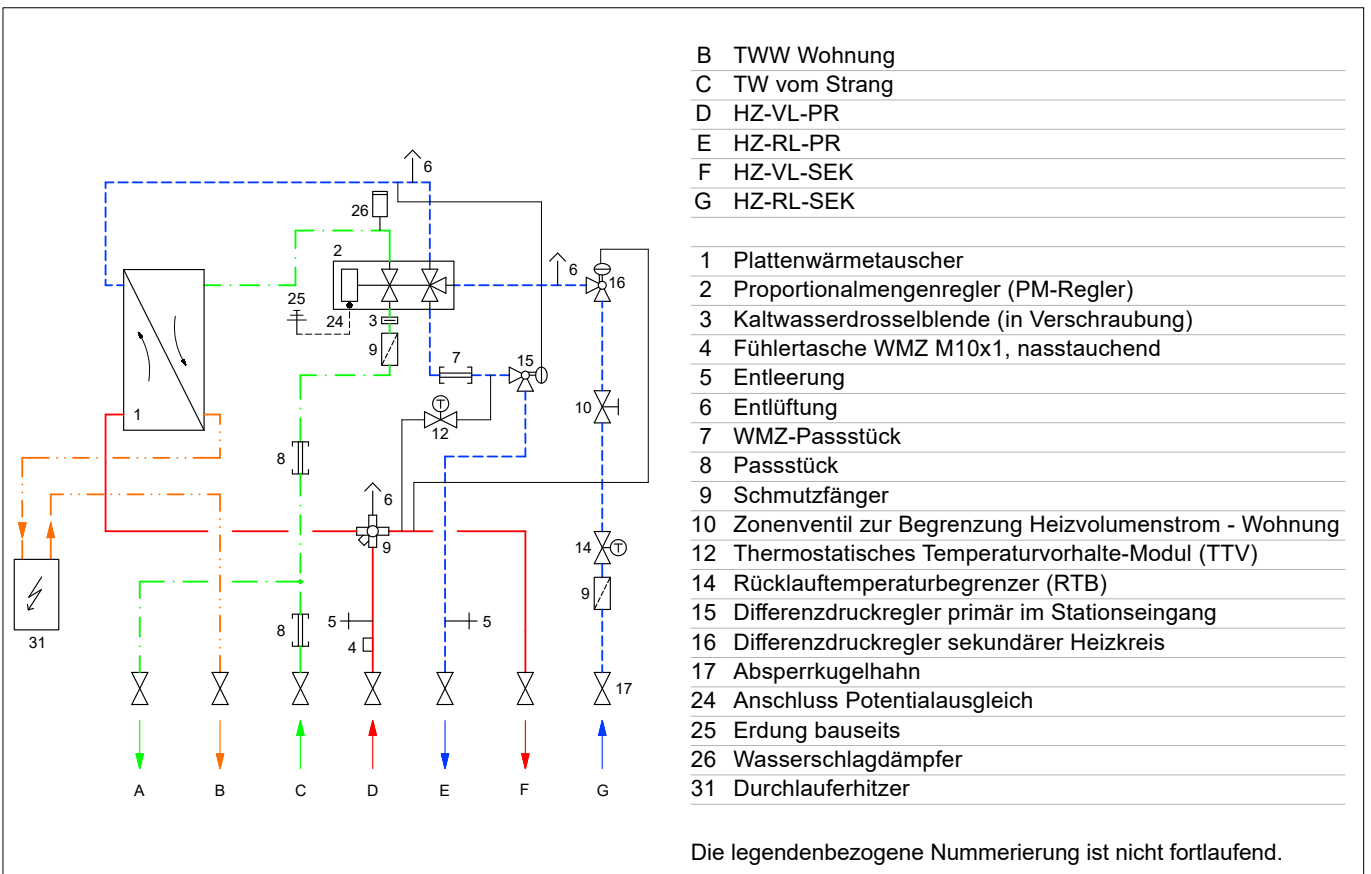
6
26
2
6
16
25
24
3
9
7
15
1
10
12
8
6
9
14
31
8
5
5
4
9
17
A B C D E F G

| B | TWW Wohnung |
|---|---|
| C | TW vom Strang |
| D | HZ-VL-PR |
| E | HZ-RL-PR |
| F | HZ-VL-SEK |
| G | HZ-RL-SEK |

| 1 | Plattenwärmetauscher |
|---|---|
| 2 | Proportionalmengenregler (PM-Regler) |
| 3 | Kaltwasserdrosselblende (in Verschraubung) |
| 4 | Fühlertasche WMZ M10x1, nasstauchend |
| 5 | Entleerung |
| 6 | Entlüftung |
| 7 | WMZ-Passstück |
| 8 | Passstück |
| 9 | Schmutzfänger |
| 10 | Zonenventil zur Begrenzung Heizvolumenstrom - Wohnung |
| 12 | Thermostatisches Temperaturvorhalte-Modul (TTV) |
| 14 | Rücklauftemperaturbegrenzer (RTB) |
| 15 | Differenzdruckregler primär im Stationseingang |
| 16 | Differenzdruckregler sekundärer Heizkreis |
| 17 | Absperrkugelhahn |
| 24 | Anschluss Potentialausgleich |
| 25 | Erdung bauseits |
| 26 | Wasserschlagdämpfer |
| 31 | Durchlauferhitzer |

Die legendenbezogene Nummerierung ist nicht fortlaufend.